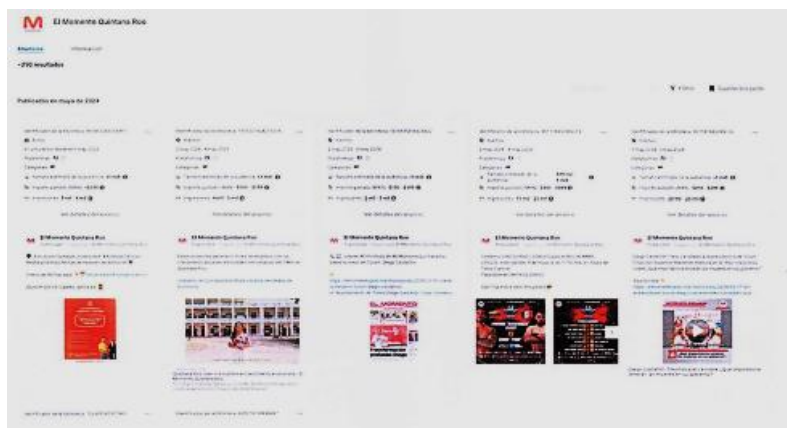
El Momento Quintana Roo

Anuncios Información

~210 resultados

Publicados en mayo de 2024

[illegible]

El Momento Quintana Roo

El Momento Quintana Roo

El Momento Quintana Roo

El Momento Quintana Roo

El Momento Quintana Roo

Ver detalles del anuncio

Ver detalles del anuncio

Ver detalles del anuncio

Ver detalles del anuncio

Ver detalles del anuncio

Filtros

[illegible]